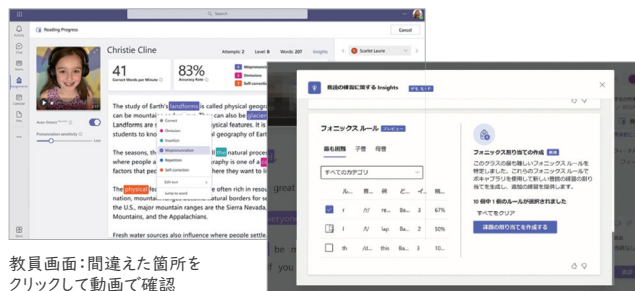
Search

Reading Progress

Cancel

Christie Cline

Attempt: 2 Level: B Words: 207 Insights

Scarlet Laurie

41
Correct Words per Minute

83%
Accuracy Rate

Mispronunciations
Omissions
Self-corrections

Auto-detect

Pronunciation sensitivity

The study of Earth's landforms is called physical geogr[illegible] can be mountains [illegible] can also be glacier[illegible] Landforms are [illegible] physical features. It is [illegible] students to kno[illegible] physical geography of Earth

Correct
Omission
Insertion
Mispronunciation
Repetition
Self-correction
Edit text
Jump to word

The seasons, th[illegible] natural proce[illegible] where people a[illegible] graphy is one of a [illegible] factors that pe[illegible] they live.

The physical fe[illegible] are often rich in resou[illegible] nation, mountain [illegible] natural borders for se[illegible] the U.S., major mountain ranges are the Sierra Nevada, Mountains, and the Appalachians.

Fresh water sources also influence where people settle.

教員画面：間違えた箇所をクリックして動画で確認

音読の練習に関する Insights プレビュー

フォニックス ルール プレビュー

最も困難 子音 母音

すべてのカテゴリ

| | ル... | 例... | 例... | 生... | 練... | |
|---|---|---|---|---|---|---|
| | r | ガ | re... | Ba... | 3 | 67% |
| | ri | ガ | lap | Ba... | 2 | 50% |
| | th | ガ | ma... | Ba... | 2 | 50% |

フォニックスの割り当ての作成 プレビュー

このクラスの最も難しいフォニックス ルールを特定しました。これらのフォニックス ルールでボキャブラリを使用して新しい音読の練習の割り当てを作成し、進捗の度合いを把握します。

10 個中 1 個のルールが選択されました

すべてをクリア

課題の割り当てを作成する